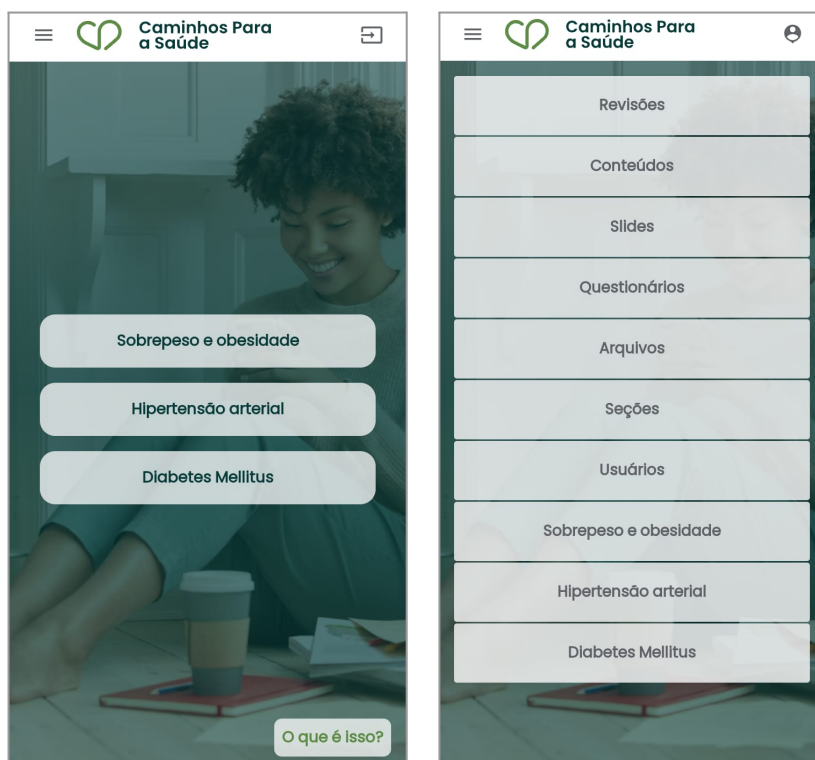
Caminhos Para a Saúde

Sobrepeso e obesidade

Hipertensão arterial

Diabetes Mellitus

O que é isso?

Caminhos Para a Saúde

Revisões

Conteúdos

Slides

Questionários

Arquivos

Seções

Usuários

Sobrepeso e obesidade

Hipertensão arterial

Diabetes Mellitus